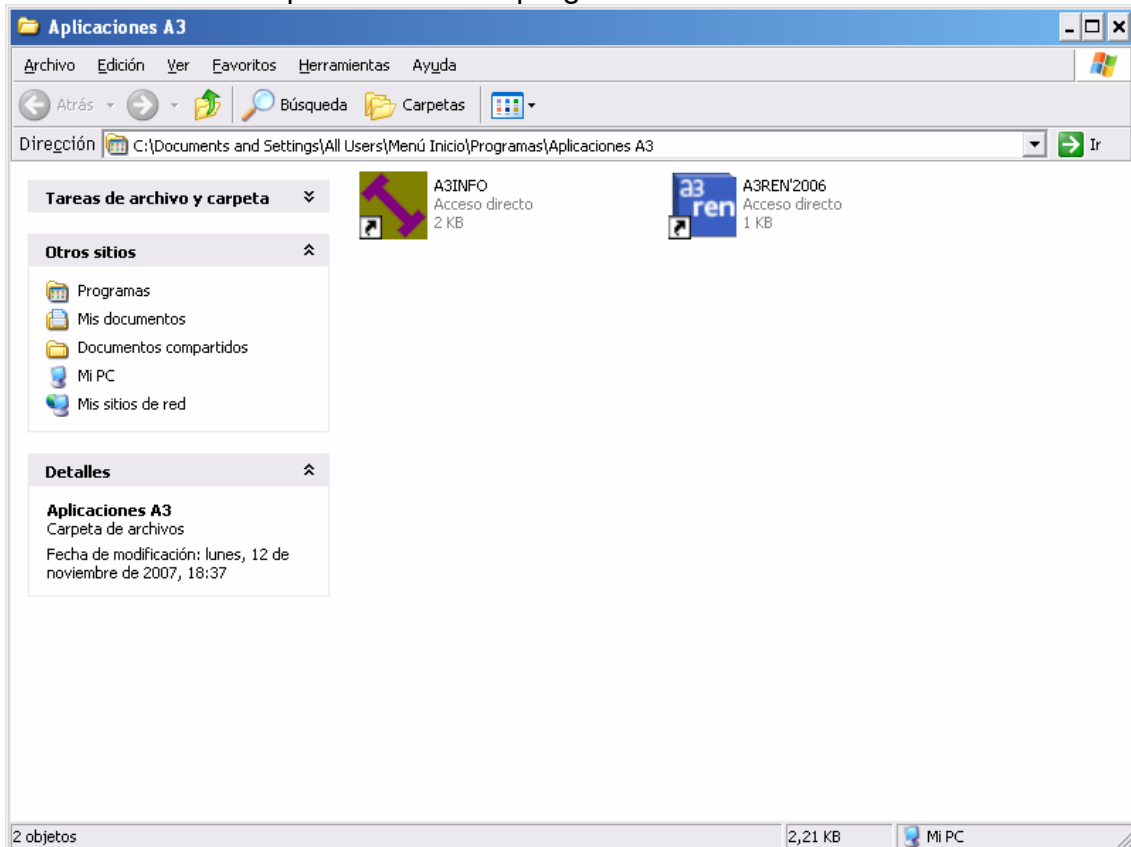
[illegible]

Aplicaciones A3

Archivo Edición Ver Favoritos Herramientas Ayuda

Atrás Búsqueda Carpetas

Dirección C:\Documents and Settings\All Users\Menú Inicio\Programas\Aplicaciones A3 Ir

Tareas de archivo y carpeta

Otros sitios

Programas
Mis documentos
Documentos compartidos
Mi PC
Mis sitios de red

Detalles

Aplicaciones A3
Carpeta de archivos
Fecha de modificación: lunes, 12 de noviembre de 2007, 18:37

A3INFO
Acceso directo
2 KB

a3 ren

A3REN'2006
Acceso directo
1 KB

2 objetos

2,21 KB

Mi PC